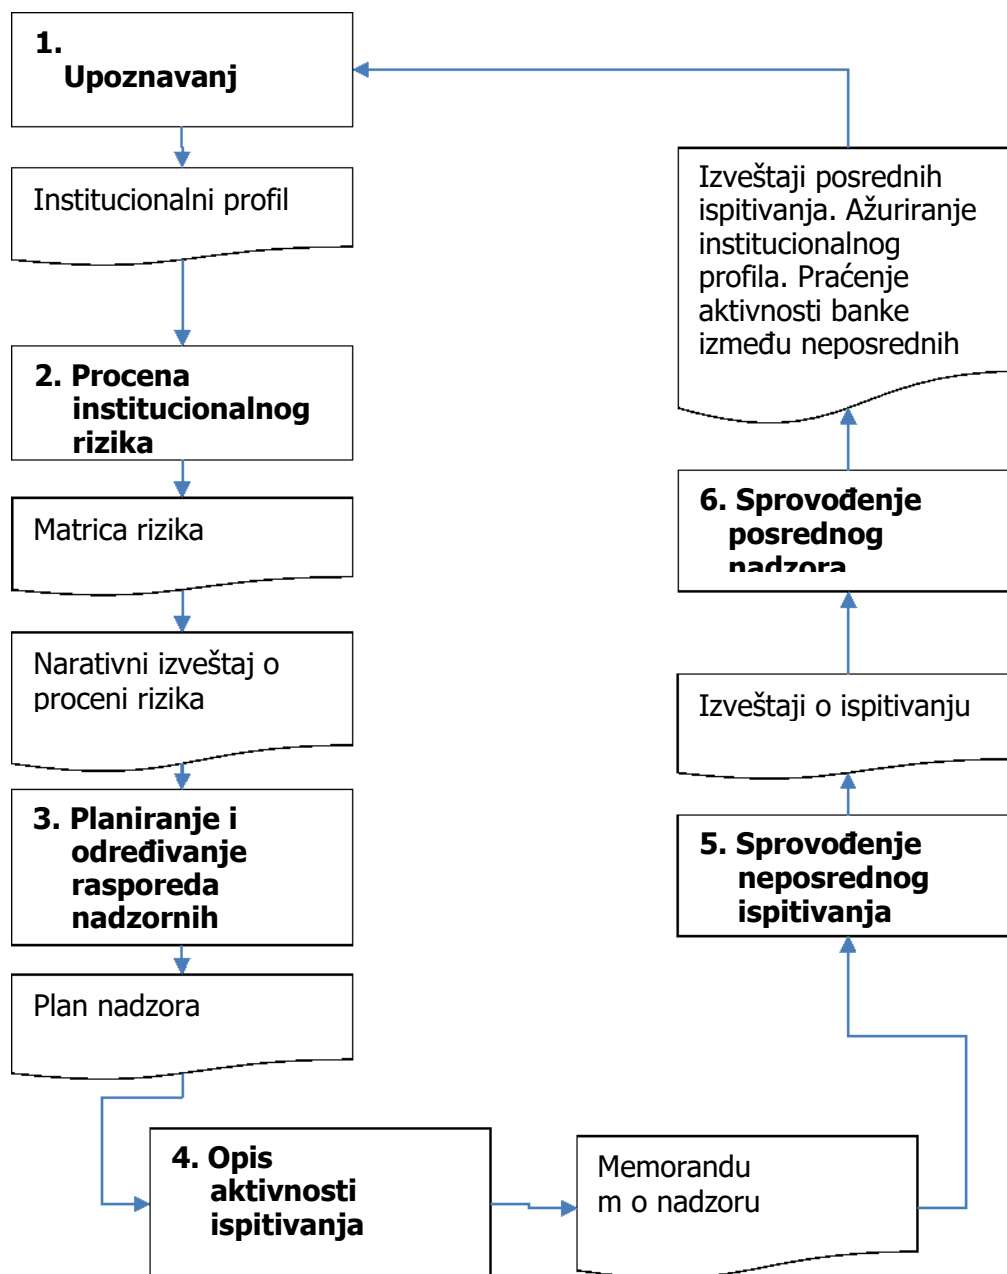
1. Upoznavanj

Institucionalni profil

2. Procena institucionalnog rizika

Matrica rizika

Narativni izveštaj o proceni rizika

3. Planiranje i određivanje rasporeda nadzornih

Plan nadzora

4. Opis aktivnosti ispitivanja

Memorandu m o nadzoru

5. Sprovođenje neposrednog ispitivanja

Izveštaji o ispitivanju

6. Sprovođenje posrednog nadzora

Izveštaji posrednih ispitivanja. Ažuriranje institucionalnog profila. Praćenje aktivnosti banke između neposrednih